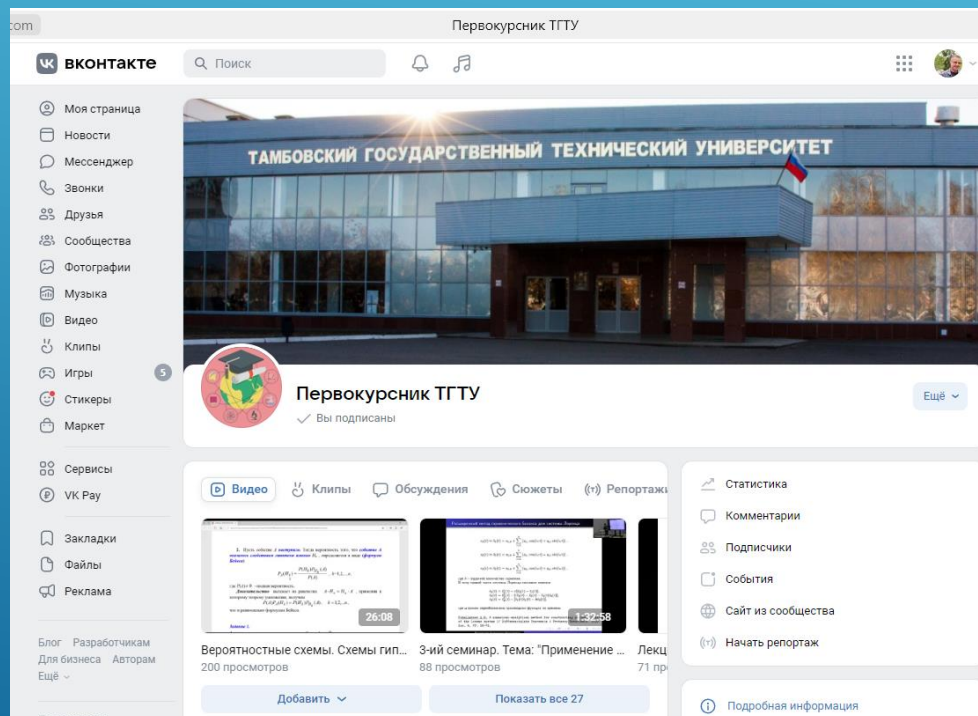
com

Первокурсник ТГТУ

вконтакте

Поиск

Моя страница
Новости
Мессенджер
Звонки
Друзья
Сообщества
Фотографии
Музыка
Видео
Клипы
Игры 5
Стикеры
Маркет

Сервисы
VK Pay

Закладки
Файлы
Реклама

Блог Разработчикам
Для бизнеса Авторам
Ещё

ТАМБОВСКИЙ ГОСУДАРСТВЕННЫЙ ТЕХНИЧЕСКИЙ УНИВЕРСИТЕТ

Первокурсник ТГТУ
Вы подписаны

Ещё

Видео Клипы Обсуждения Сюжеты Репортажи

26:08
1:32:58

Вероятностные схемы. Схемы гип...
200 просмотров

3-ий семинар. Тема: "Применение ...
88 просмотров

Лекц...
71 пр...

Добавить

Показать все 27

Статистика
Комментарии
Подписчики
События
Сайт из сообщества
Начать репортаж

Подробная информация